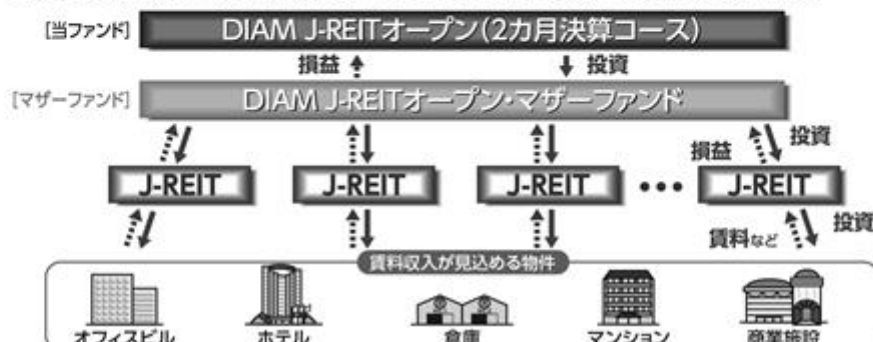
[当ファンド] DIAM J-REITオープン(2カ月決算コース)

損益 投資

[マザーファンド] DIAM J-REITオープン・マザーファンド

損益 投資

J-REIT J-REIT J-REIT ••• J-REIT

賃料など 投資

賃料収入が見込める物件

オフィスビル ホテル 倉庫 マンション 商業施設